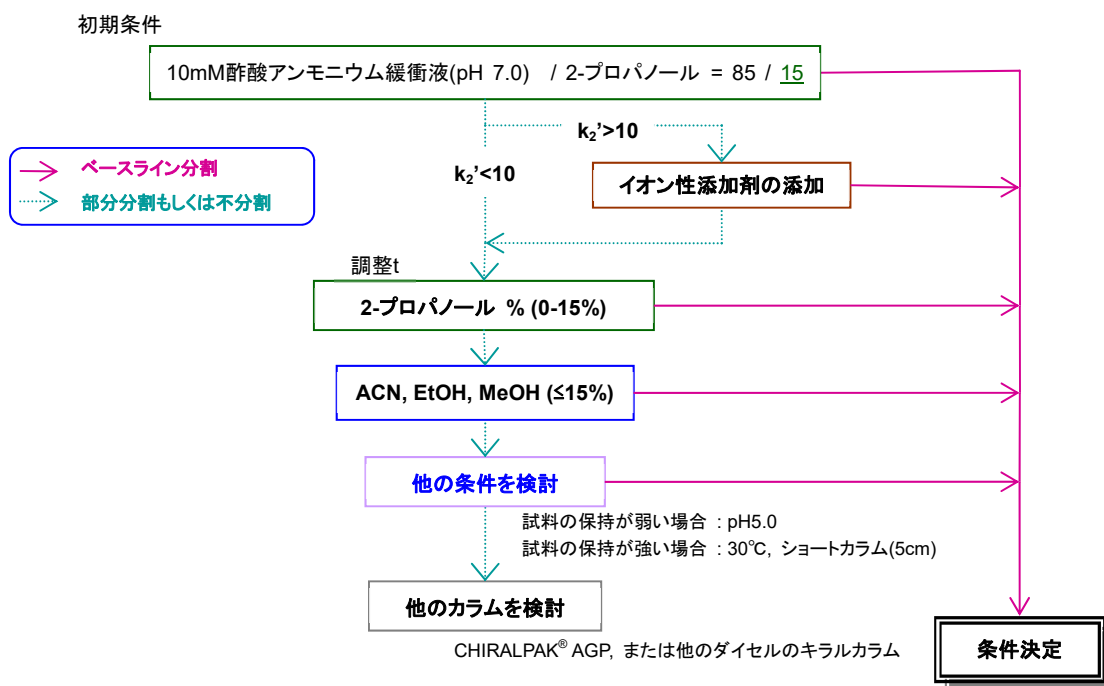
初期条件

10mM酢酸アンモニウム緩衝液(pH 7.0)　/ 2-プロパノール　= 85 / 15

ベースライン分割

部分分割もしくは不分割

$k_2$'>10

$k_2$'<10

イオン性添加剤の添加

調整t

2-プロパノール　% (0-15%)

ACN, EtOH, MeOH (≤15%)

他の条件を検討

試料の保持が弱い場合 : pH5.0
試料の保持が強い場合 : 30℃, ショートカラム(5cm)

他のカラムを検討

CHIRALPAK® AGP, または他のダイセルのキラルカラム

条件決定